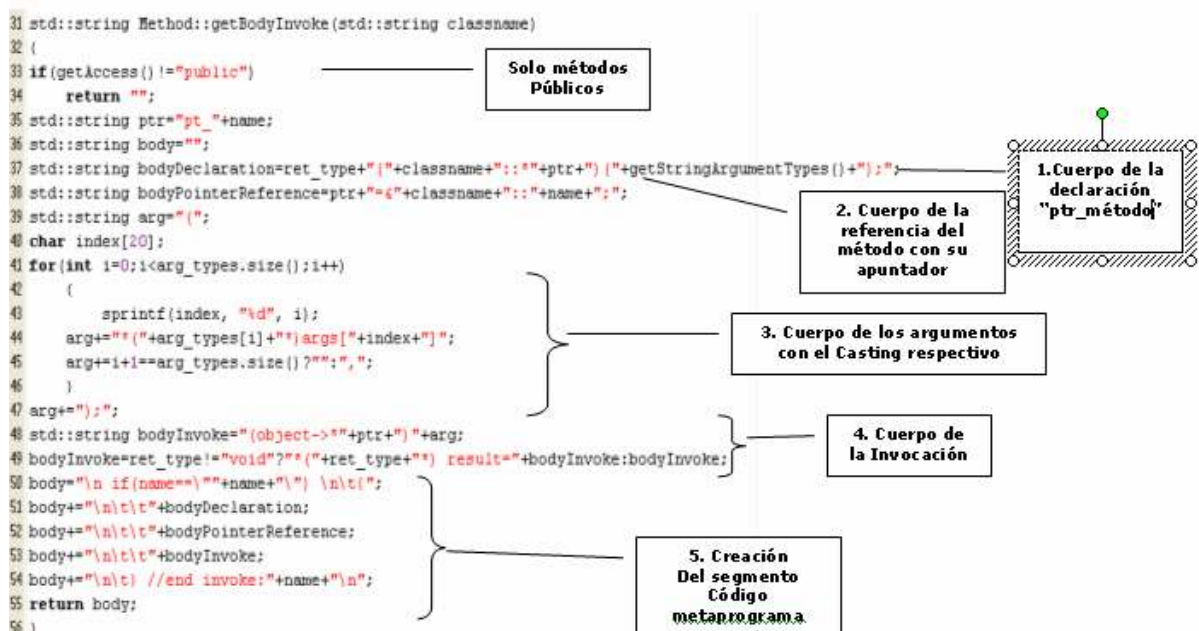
31 std::string Method::getBodyInvoke(std::string classname)
32 {
33 if(getAccess()!="public")
34 return "";
35 std::string ptr="pt_"+name;
36 std::string body="";
37 std::string bodyDeclaration=ret_type+"(*"+classname+"::*"+ptr+")("+getStringArgumentTypes()+");";
38 std::string bodyPointerReference=ptr+"=&"+classname+"::"+name+";";
39 std::string arg="(";
40 char index[20];
41 for(int i=0;i<arg_types.size();i++)
42 {
43 sprintf(index, "%d", i);
44 arg+="*("+arg_types[i]+"*)args["+index+"]";
45 arg+=i+1==arg_types.size()?"":",";
46 }
47 arg+=");";
48 std::string bodyInvoke="(object->*"+ptr+")"+arg;
49 bodyInvoke=ret_type!="void"?"*("+ret_type+"*) result="+bodyInvoke:bodyInvoke;
50 body="\n if(name==\""+name+"\") \n\t{";
51 body+="\n\t\t"+bodyDeclaration;
52 body+="\n\t\t"+bodyPointerReference;
53 body+="\n\t\t"+bodyInvoke;
54 body+="\n\t} //end invoke:"+name+"\n";
55 return body;
56 }

Solo métodos Públicos

1.Cuerpo de la declaración "ptr_método"

2. Cuerpo de la referencia del método con su apuntador

3. Cuerpo de los argumentos con el Casting respectivo

4. Cuerpo de la Invocación

5. Creación Del segmento Código metaprograma